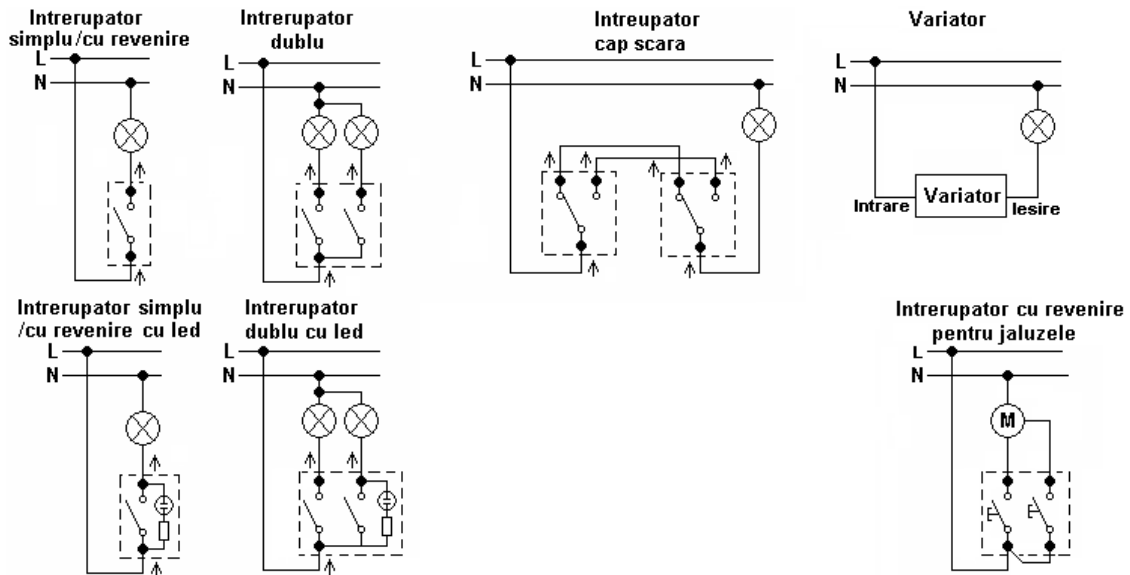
Intrerupator simplu/cu revenire

L

N

Intrerupator dublu

L

N

Intreupator cap scara

L

N

Variator

L

N

Intrare

Variator

Iesire

Intrerupator simplu /cu revenire cu led

L

N

Intrerupator dublu cu led

L

N

Intrerupator cu revenire pentru jaluzele

L

N

M